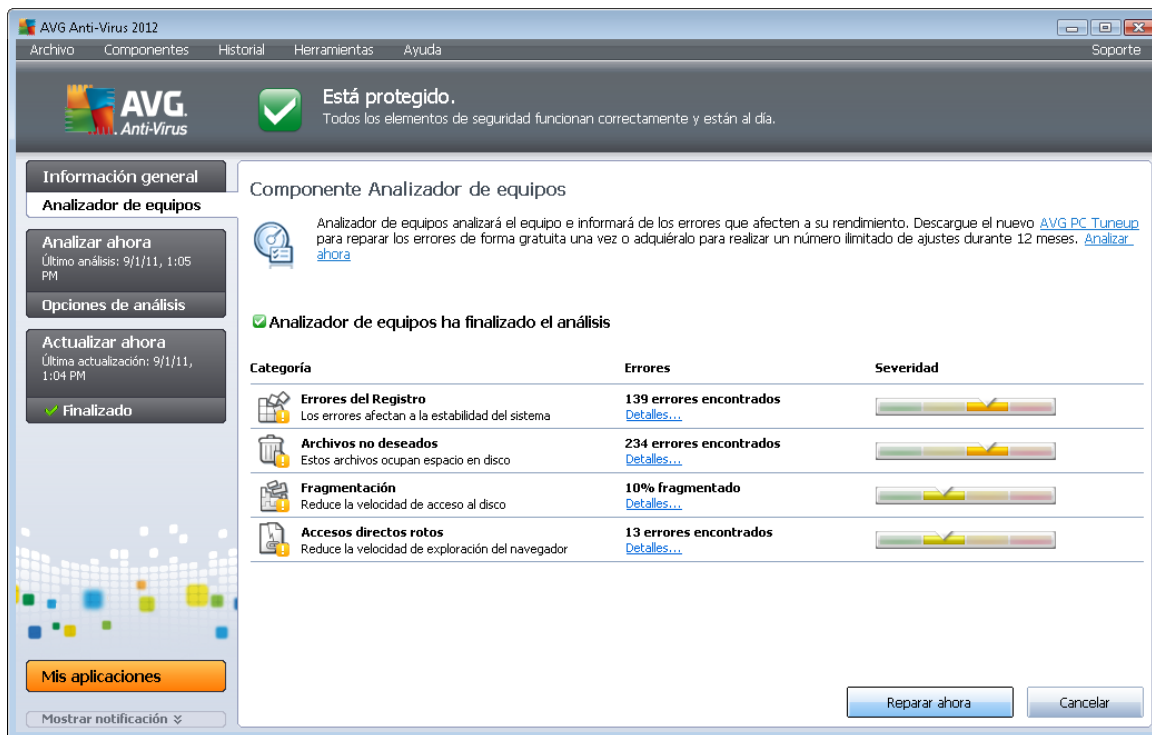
AVG Anti-Virus 2012

Archivo Componentes Historial Herramientas Ayuda Soporte

AVG. Anti-Virus

Está protegido.
Todos los elementos de seguridad funcionan correctamente y están al día.

Información general
Analizador de equipos
Analizar ahora
Último análisis: 9/1/11, 1:05 PM
Opciones de análisis
Actualizar ahora
Última actualización: 9/1/11, 1:04 PM
Finalizado

Componente Analizador de equipos

Analizador de equipos analizará el equipo e informará de los errores que afecten a su rendimiento. Descargue el nuevo AVG PC Tuneup para reparar los errores de forma gratuita una vez o adquiéralo para realizar un número ilimitado de ajustes durante 12 meses. Analizar ahora

Analizador de equipos ha finalizado el análisis

| Categoría | Errores | Severidad |
|---|---|---|
| Errores del Registro<br>Los errores afectan a la estabilidad del sistema | 139 errores encontrados<br>Detalles... | |
| Archivos no deseados<br>Estos archivos ocupan espacio en disco | 234 errores encontrados<br>Detalles... | |
| Fragmentación<br>Reduce la velocidad de acceso al disco | 10% fragmentado<br>Detalles... | |
| Accesos directos rotos<br>Reduce la velocidad de exploración del navegador | 13 errores encontrados<br>Detalles... | |

Mis aplicaciones
Mostrar notificación

Reparar ahora
Cancelar